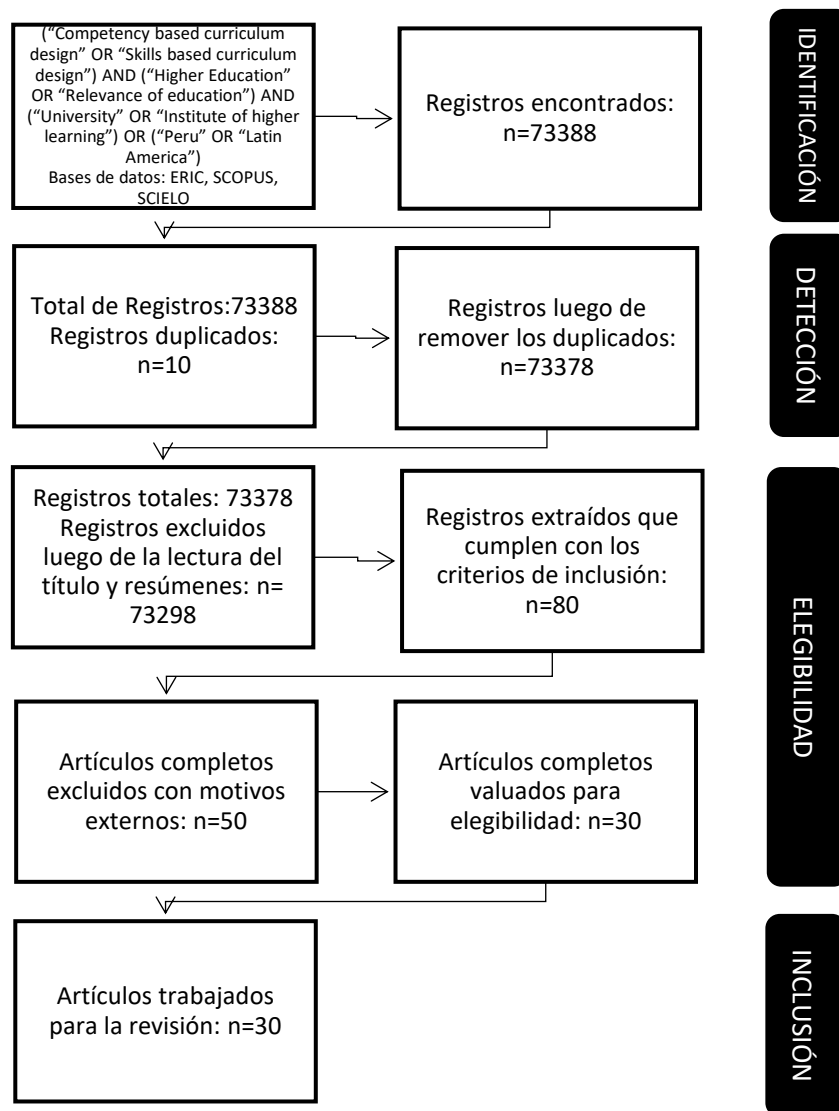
(“Competency based curriculum design” OR “Skills based curriculum design”) AND (“Higher Education” OR “Relevance of education”) AND (“University” OR “Institute of higher learning”) OR (“Peru” OR “Latin America”)
Bases de datos: ERIC, SCOPUS, SCIELO

Registros encontrados: n=73388

IDENTIFICACIÓN

Total de Registros:73388
Registros duplicados: n=10

Registros luego de remover los duplicados: n=73378

DETECCIÓN

Registros totales: 73378
Registros excluidos luego de la lectura del título y resúmenes: n= 73298

Registros extraídos que cumplen con los criterios de inclusión: n=80

Artículos completos excluidos con motivos externos: n=50

Artículos completos valuados para elegibilidad: n=30

ELEGIBILIDAD

Artículos trabajados para la revisión: n=30

INCLUSIÓN